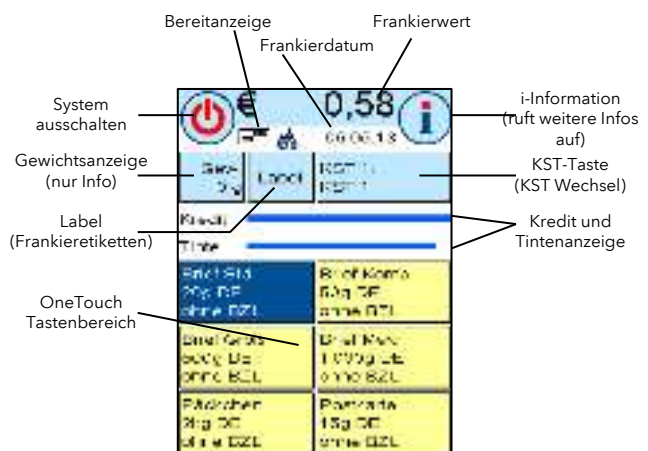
Bereitanzeige

Frankierwert

Frankierdatum

System ausschalten

€ 0,58

i-Information (ruft weitere Infos auf)

06.05.13

Gewichtsanzeige (nur Info)

KST-Taste (KST Wechsel)

Label

KST 1
KST 1

Label (Frankieretiketten)

Kredit

Kredit und Tintenanzeige

Tinte

OneTouch Tastenbereich

Brief Std
20g DE
ohne BZL

Brief Kompakt
50g DE
ohne BZL

Brief Groß
500g DE
ohne BZL

Brief Maxi
1000g DE
ohne BZL

Päckchen
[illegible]
ohne BZL

Postkarte
15g DE
ohne BZL